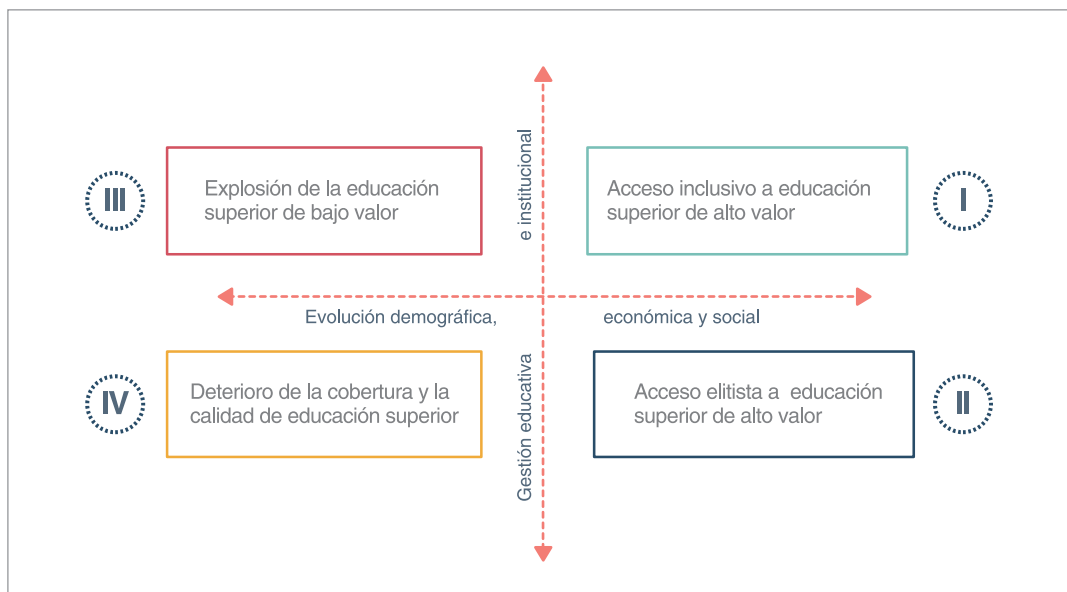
III

Explosión de la educación superior de bajo valor

e institucional

Acceso inclusivo a educación superior de alto valor

I

Evolución demográfica,

económica y social

IV

Deterioro de la cobertura y la calidad de educación superior

Gestión educativa

Acceso elitista a educación superior de alto valor

II